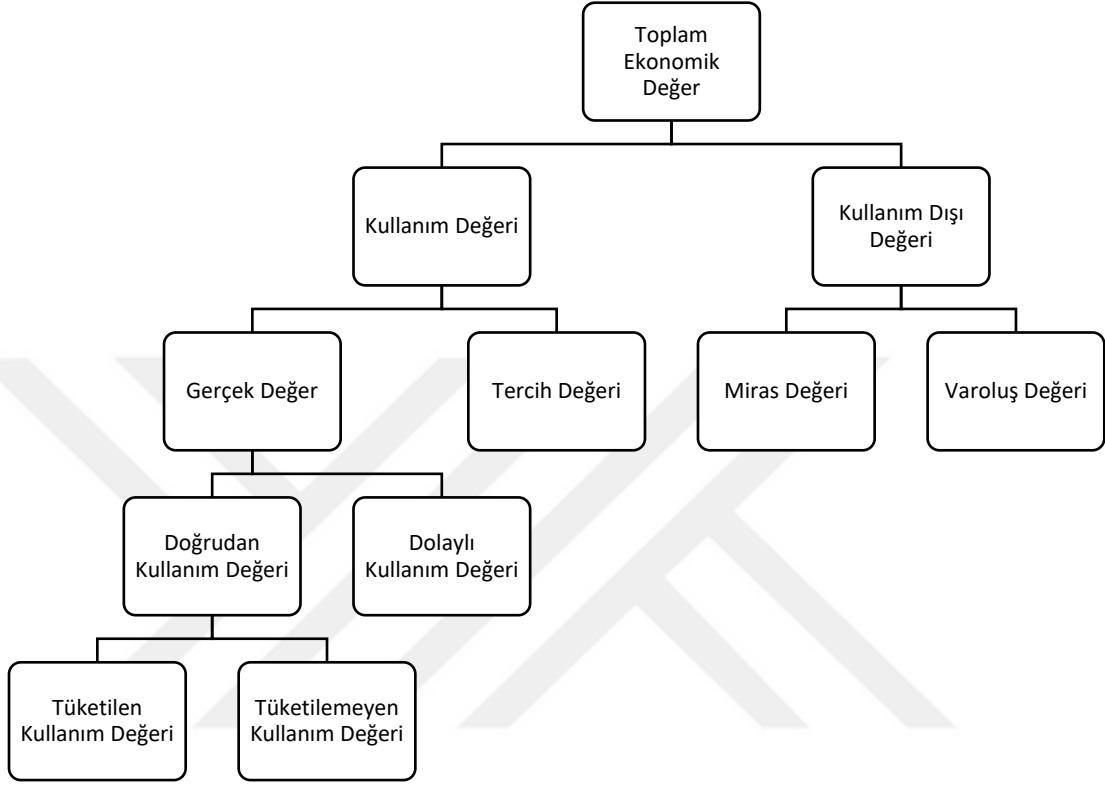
Toplam Ekonomik Değer

Kullanım Değeri

Kullanım Dışı Değeri

Gerçek Değer

Tercih Değeri

Miras Değeri

Varoluş Değeri

Doğrudan Kullanım Değeri

Dolaylı Kullanım Değeri

Tüketilen Kullanım Değeri

Tüketilemeyen Kullanım Değeri